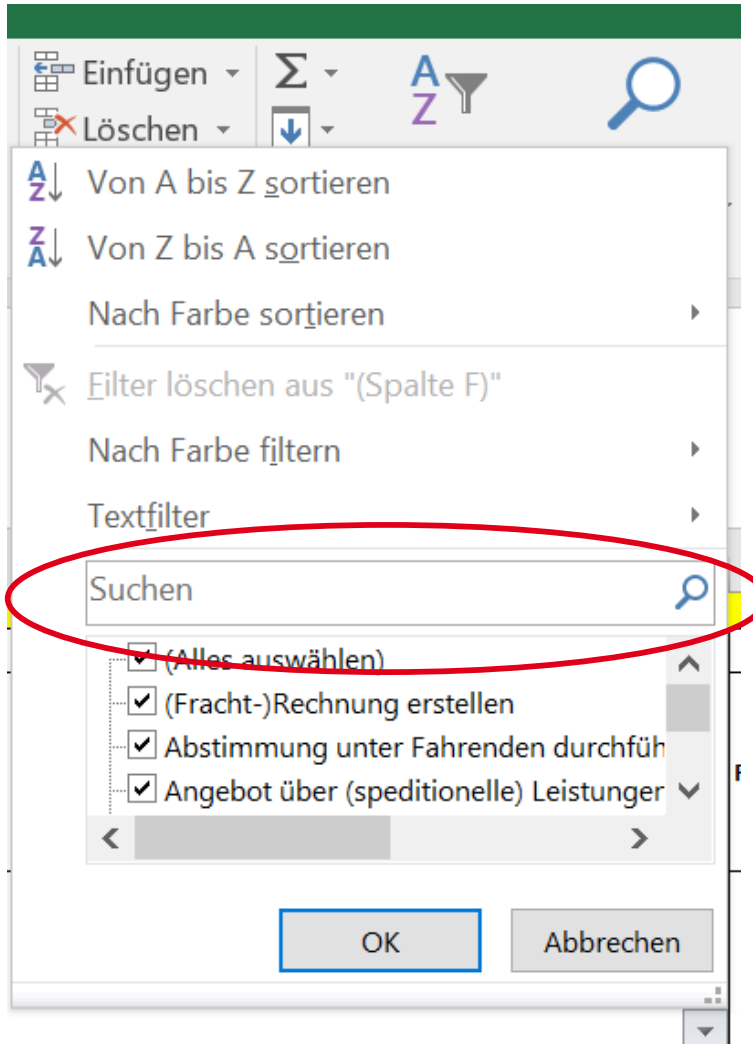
Einfügen
Löschen
Σ
A Z

Von A bis Z sortieren
Von Z bis A sortieren
Nach Farbe sortieren
Filter löschen aus "(Spalte F)"
Nach Farbe filtern
Textfilter
Suchen
(Alles auswählen)
(Fracht-)Rechnung erstellen
Abstimmung unter Fahrenden durchfüh
Angebot über (speditionelle) Leistunger
OK
Abbrechen